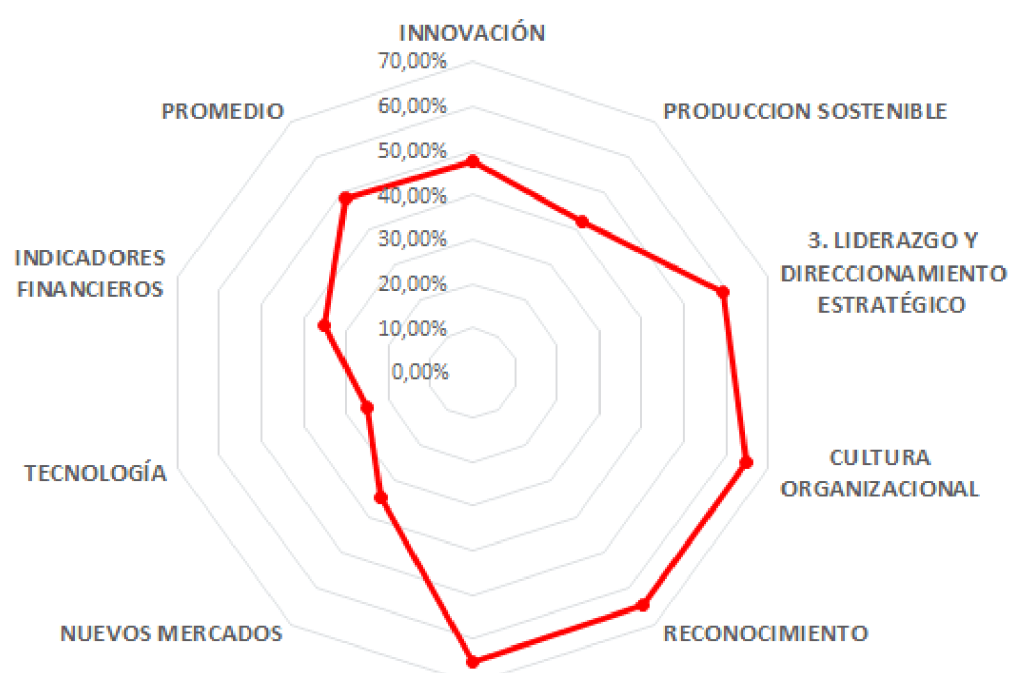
INNOVACIÓN
70,00%
60,00%
50,00%
40,00%
30,00%
20,00%
10,00%
0,00%
PRODUCCION SOSTENIBLE
3. LIDERAZGO Y DIRECCIONAMIENTO ESTRATÉGICO
CULTURA ORGANIZACIONAL
RECONOCIMIENTO
NUEVOS MERCADOS
TECNOLOGÍA
INDICADORES FINANCIEROS
PROMEDIO